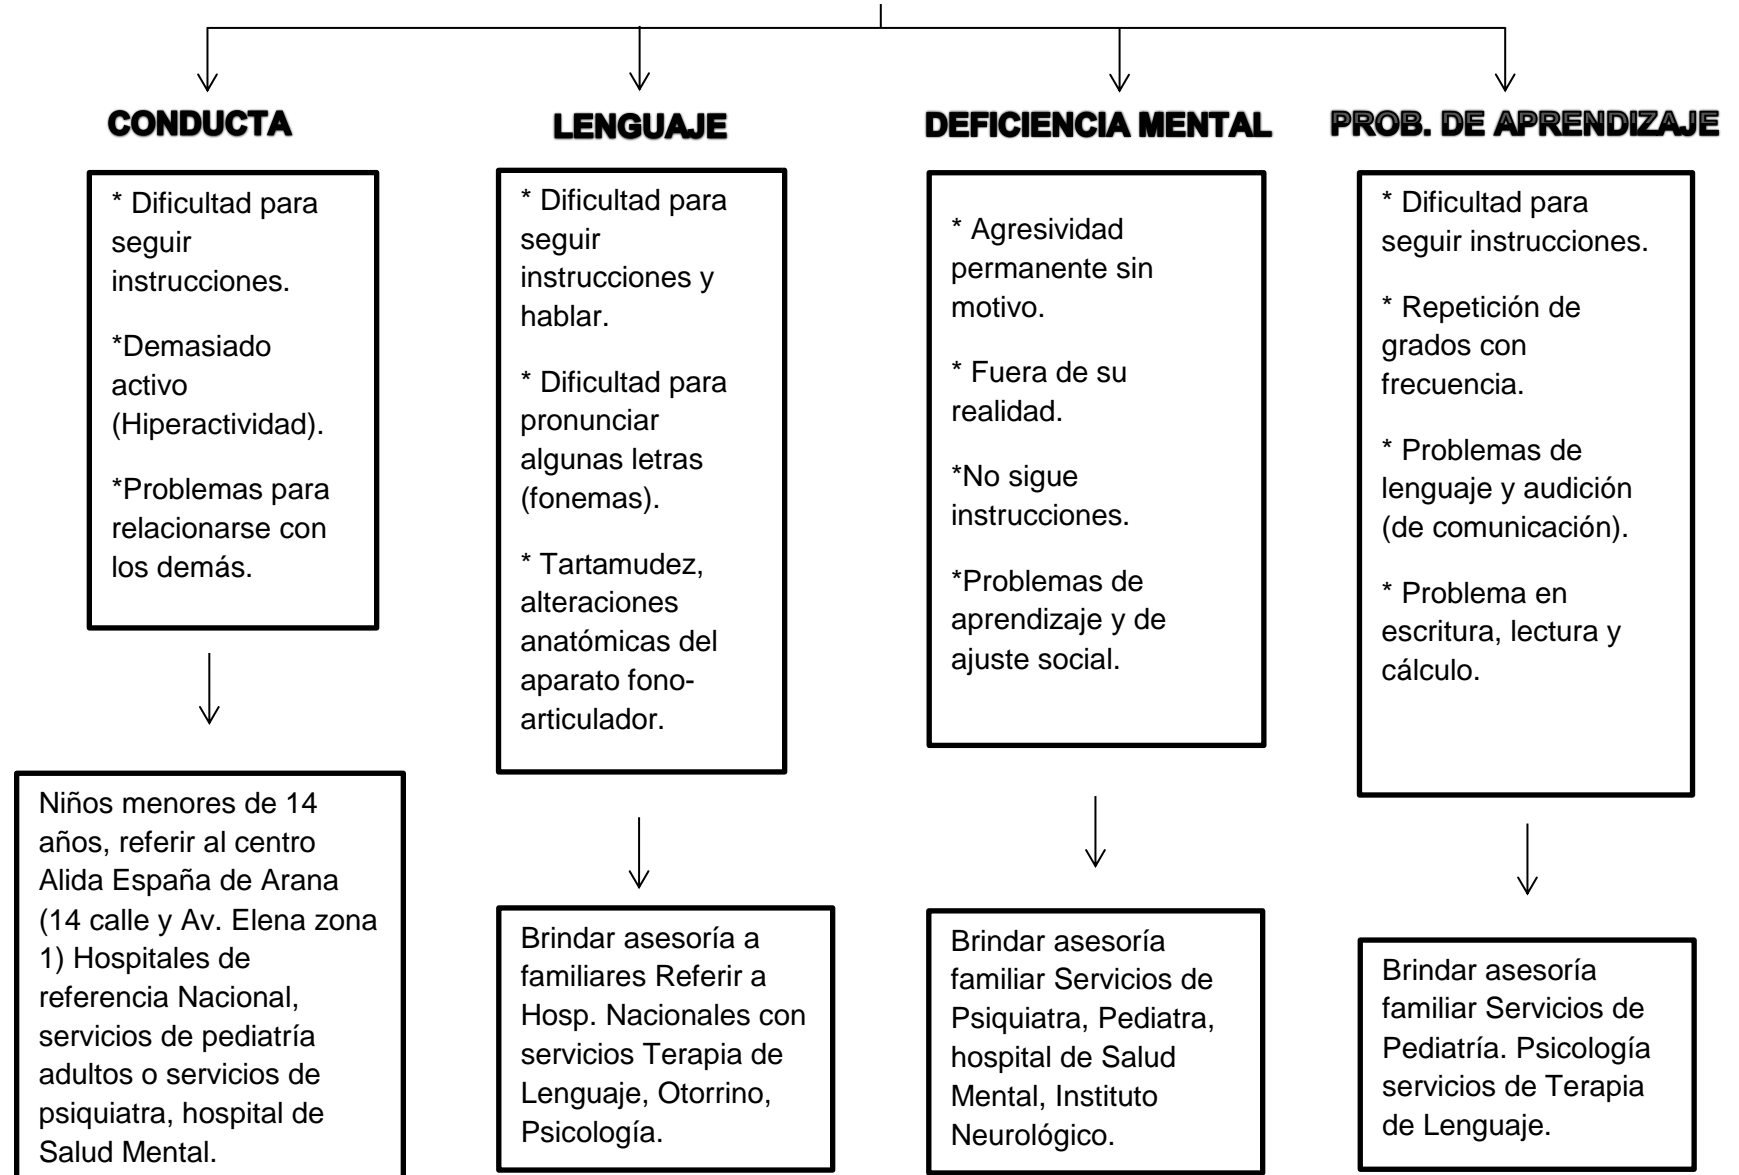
CONDUCTA

* Dificultad para seguir instrucciones.

*Demasiado activo (Hiperactividad).

*Problemas para relacionarse con los demás.

Niños menores de 14 años, referir al centro Alida España de Arana (14 calle y Av. Elena zona 1) Hospitales de referencia Nacional, servicios de pediatría adultos o servicios de psiquiatra, hospital de Salud Mental.

LENGUAJE

* Dificultad para seguir instrucciones y hablar.

* Dificultad para pronunciar algunas letras (fonemas).

* Tartamudez, alteraciones anatómicas del aparato fonoarticulador.

Brindar asesoría a familiares Referir a Hosp. Nacionales con servicios Terapia de Lenguaje, Otorrino, Psicología.

DEFICIENCIA MENTAL

* Agresividad permanente sin motivo.

* Fuera de su realidad.

*No sigue instrucciones.

*Problemas de aprendizaje y de ajuste social.

Brindar asesoría familiar Servicios de Psiquiatra, Pediatra, hospital de Salud Mental, Instituto Neurológico.

PROB. DE APRENDIZAJE

* Dificultad para seguir instrucciones.

* Repetición de grados con frecuencia.

* Problemas de lenguaje y audición (de comunicación).

* Problema en escritura, lectura y cálculo.

Brindar asesoría familiar Servicios de Pediatría. Psicología servicios de Terapia de Lenguaje.